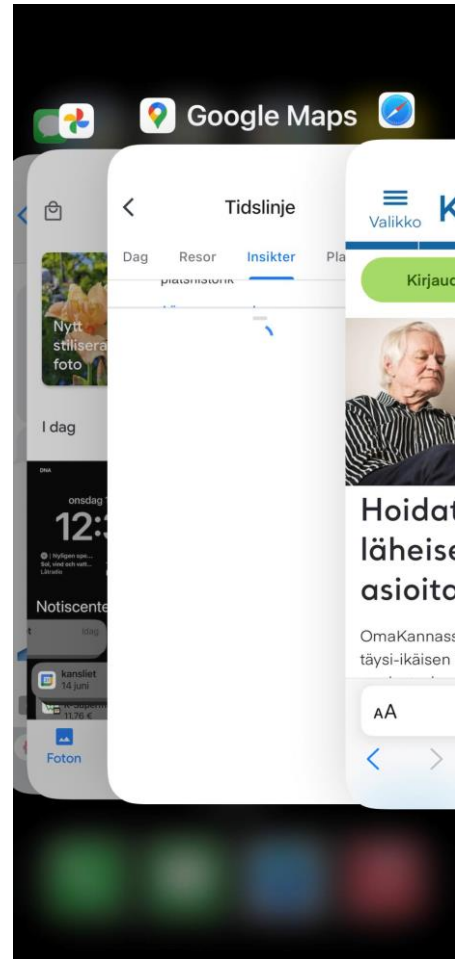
Google Maps

Nytt stiliserat foto

I dag

DNA

onsdag

12:

Notiscente

idag

kansliet
14 juni

Foton

Tidslinje

Dag

Resor

Insikter

Pla

platshistorik

Valikko

K

Kirjaud

Hoidat

läheise

asioita

OmaKannass

täysi-ikäisen

AA